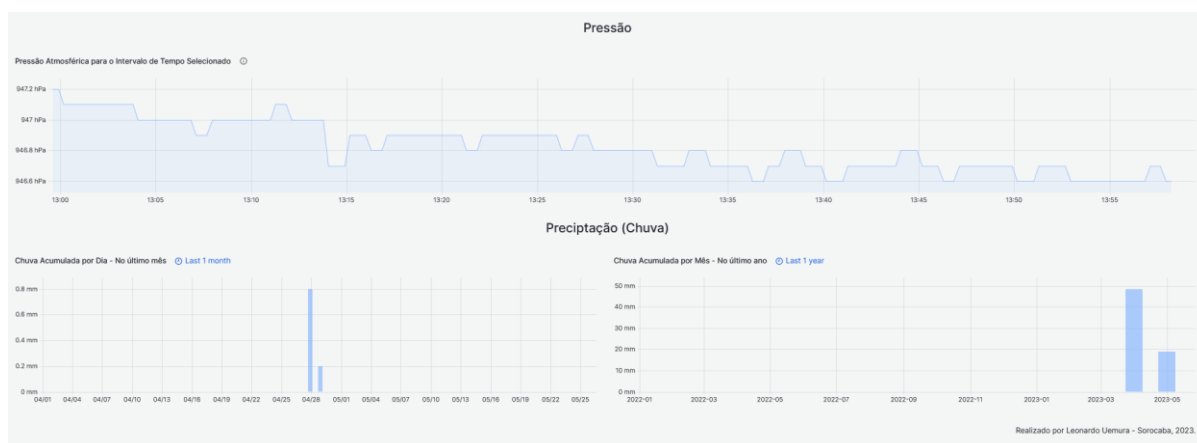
Pressão

Pressão Atmosférica para o Intervalo de Tempo Selecionado

947.2 hPa
947 hPa
946.8 hPa
946.6 hPa

13:00 13:05 13:10 13:15 13:20 13:25 13:30 13:35 13:40 13:45 13:50 13:55

Preciptação (Chuva)

Chuva Acumulada por Dia - No último mês Last 1 month

0.8 mm
0.6 mm
0.4 mm
0.2 mm
0 mm

04/01 04/04 04/07 04/10 04/13 04/16 04/19 04/22 04/25 04/28 05/01 05/04 05/07 05/10 05/13 05/16 05/19 05/22 05/25

Chuva Acumulada por Mês - No último ano Last 1 year

50 mm
40 mm
30 mm
20 mm
10 mm
0 mm

2022-01 2022-03 2022-05 2022-07 2022-09 2022-11 2023-01 2023-03 2023-05

Realizado por Leonardo Uemura - Sorocaba, 2023.